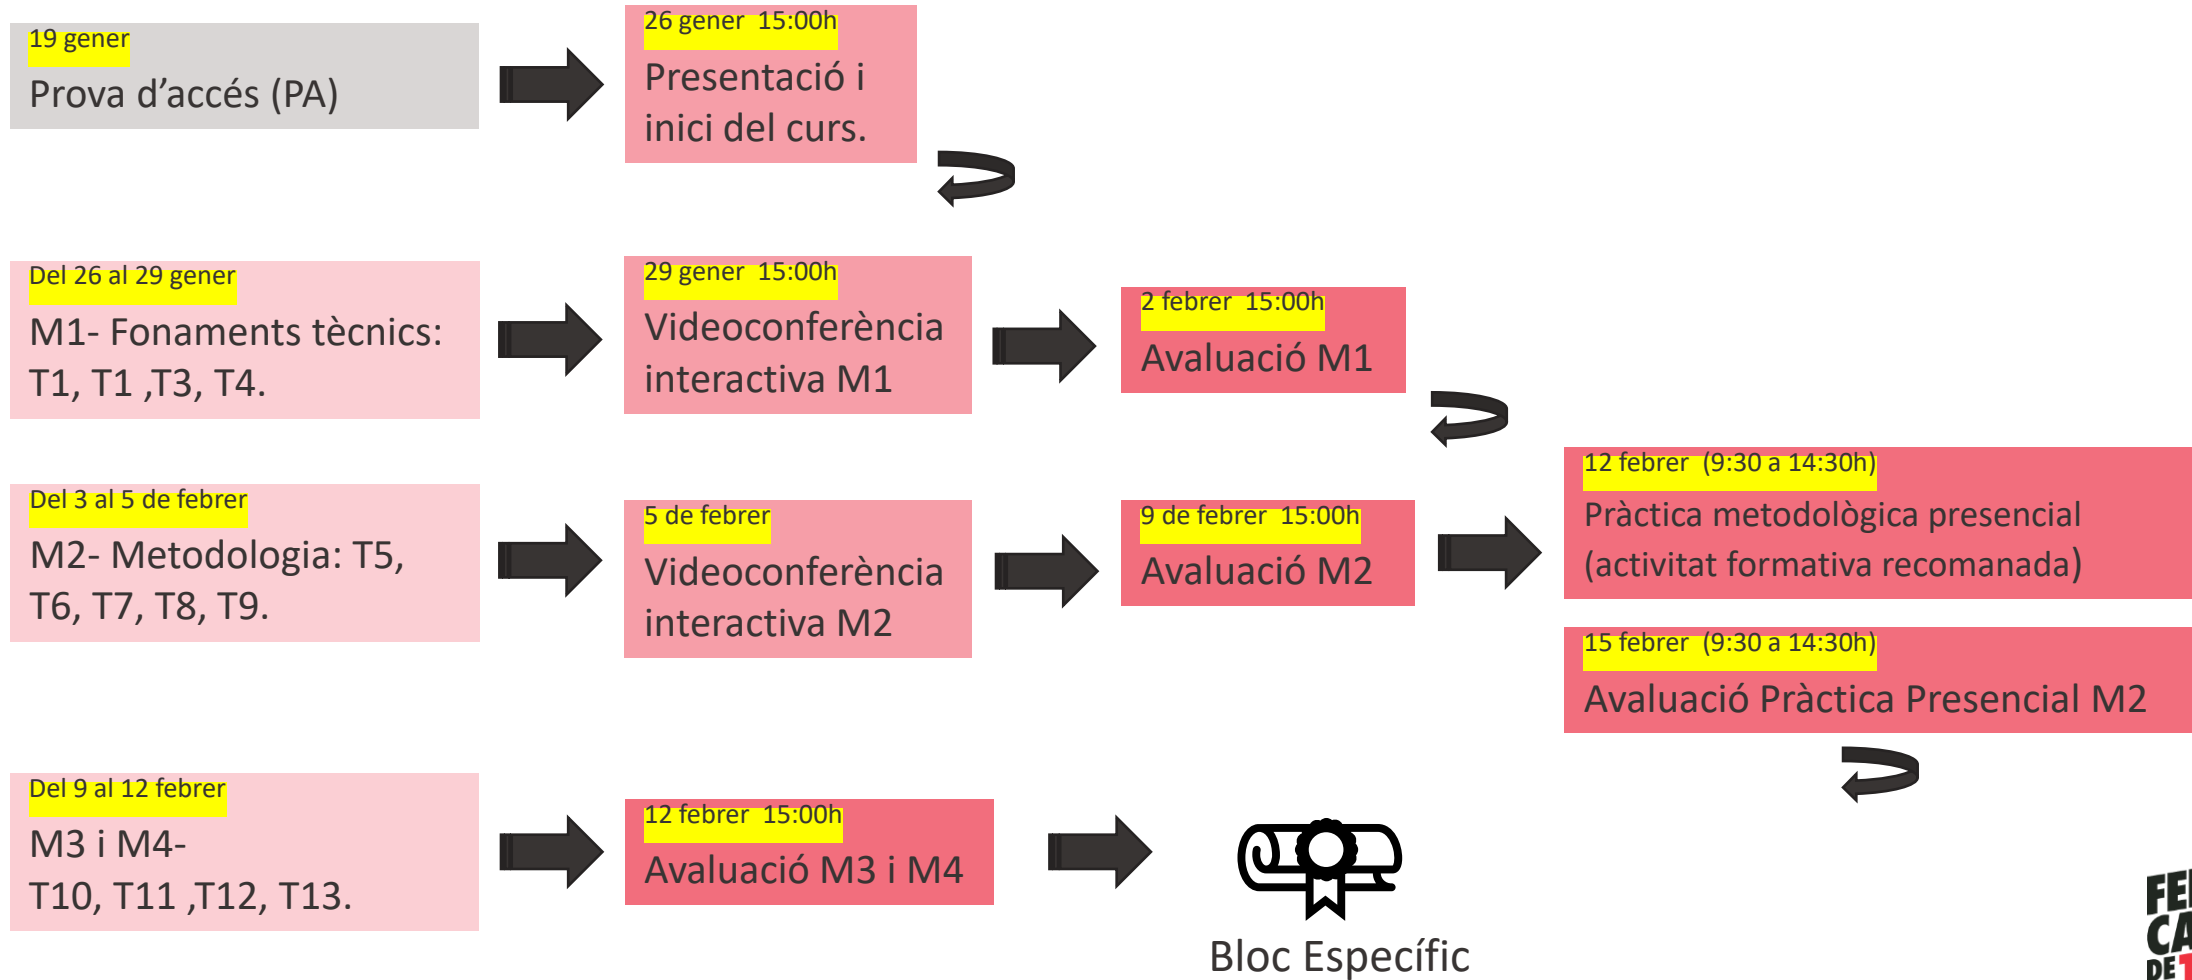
19 gener
Prova d'accés (PA)

26 gener 15:00h
Presentació i inici del curs.

Del 26 al 29 gener
M1- Fonaments tècnics: T1, T1 ,T3, T4.

29 gener 15:00h
Videoconferència interactiva M1

2 febrer 15:00h
Avaluació M1

Del 3 al 5 de febrer
M2- Metodologia: T5, T6, T7, T8, T9.

5 de febrer
Videoconferència interactiva M2

9 de febrer 15:00h
Avaluació M2

12 febrer (9:30 a 14:30h)
Pràctica metodològica presencial (activitat formativa recomanada)

15 febrer (9:30 a 14:30h)
Avaluació Pràctica Presencial M2

Del 9 al 12 febrer
M3 i M4-
T10, T11 ,T12, T13.

12 febrer 15:00h
Avaluació M3 i M4

Bloc Específic

FE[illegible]
CA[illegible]
DE 1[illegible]